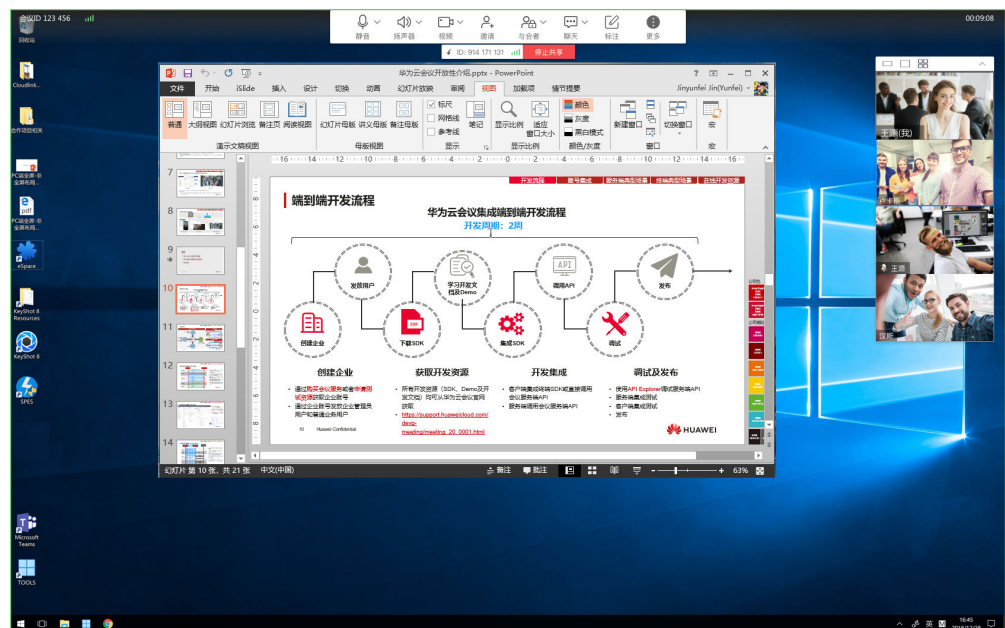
会议ID 123 456

静音 扬声器 视频 邀请 与会者 聊天 标注 更多

00:09:08

ID: 914 171 131 停止共享

回收站

Cloudlink...

合作项目相关

PC端全屏-非全屏布局...

PC端全屏-非全屏布局...

eSpace

KeyShot 8 Resources

KeyShot 8

SPES

Microsoft Teams

TOOLS

华为云会议开放性介绍.pptx - PowerPoint

Jinyunfei Jin(Yunfei)

文件 开始 iSlide 插入 设计 切换 动画 幻灯片放映 审阅 视图 加载项 横幅援要

普通 大纲视图 幻灯片浏览 备注页 阅读视图 演示文稿视图

幻灯片母版 讲义母版 备注母版 母版视图

标尺 网格线 参考线 显示

笔记 显示比例 适应窗口大小 显示比例

颜色 灰度 黑白模式 颜色/灰度

新建窗口 切换窗口 窗口

宏 宏

开发流程 账号集成 服务端集成场景 终端集成场景 在线开发资源

端到端开发流程

华为云会议集成端到端开发流程

开发周期：2周

发放用户

学习开发文档及Demo

调用API

发布

创建企业

下载SDK

集成SDK

调试

创建企业

获取开发资源

开发集成

调试及发布

• 通过购买会议服务或者申请测试资源获取企业账号
• 通过企业账号登录企业管理员用户管理端发放用户

• 所有开发资源（SDK、Demo及开发文档）均可从华为云会议官网获取
• https://support.huaweicloud.com/devg-meeting/meeting_20_0001.html

• 客户端集成终端SDK或直接调用会议服务端API
• 服务端调用会议服务端API

• 使用API Explorer调试服务端API
• 服务端集成测试
• 客户端集成测试
• 发布

10 Huawei Confidential

HUAWEI

幻灯片 第 10 张，共 21 张 中文(中国) 备注 批注 63%

王源(我)

王源

7 8 9 10 11 12 13 14

16:45